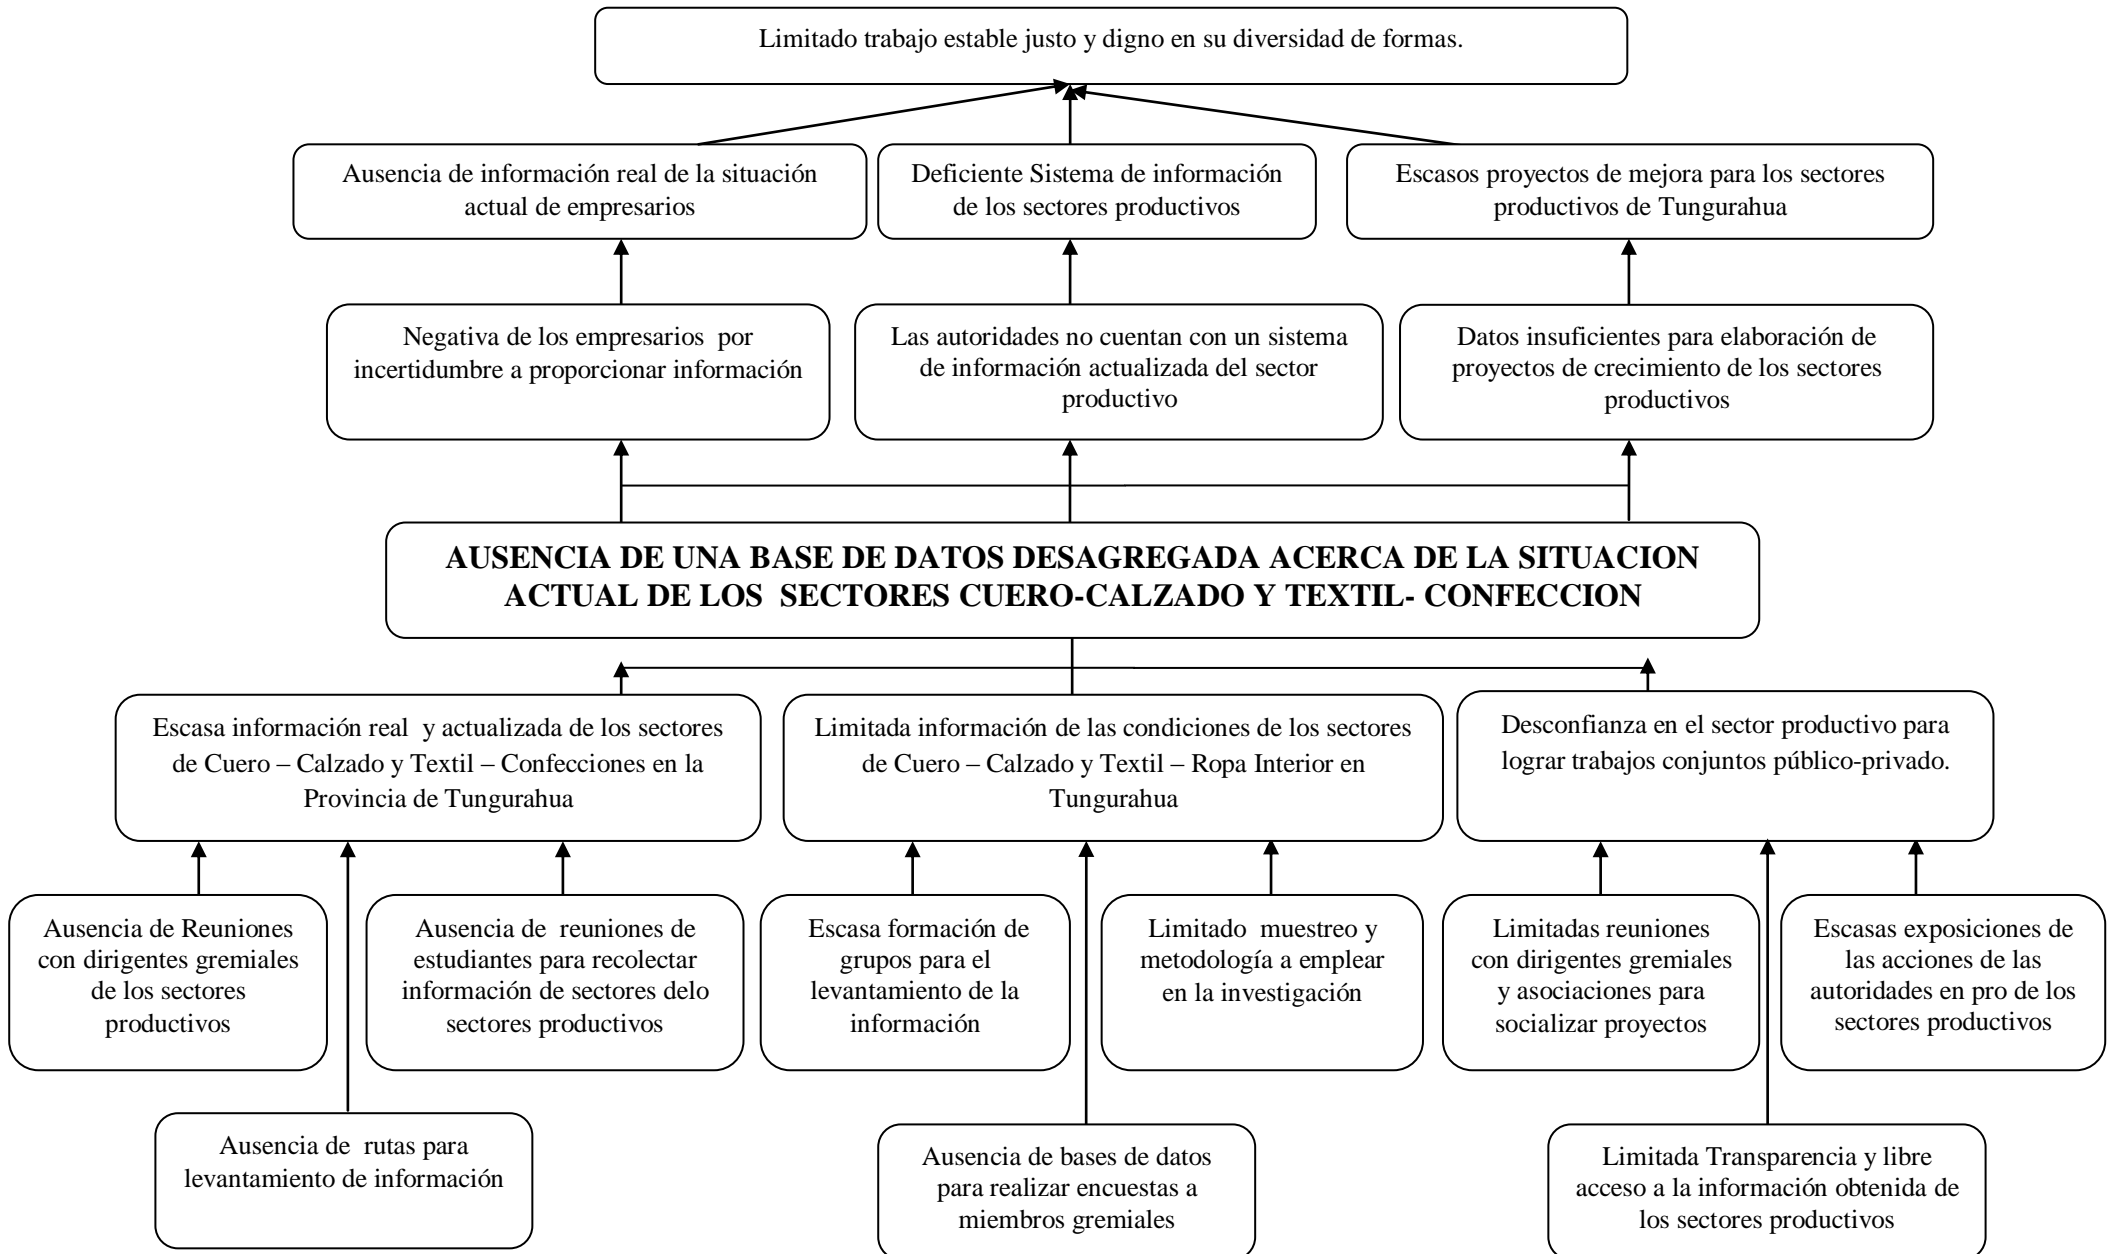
Limitado trabajo estable justo y digno en su diversidad de formas.

Ausencia de información real de la situación actual de empresarios

Deficiente Sistema de información de los sectores productivos

Escasos proyectos de mejora para los sectores productivos de Tungurahua

Negativa de los empresarios por incertidumbre a proporcionar información

Las autoridades no cuentan con un sistema de información actualizada del sector productivo

Datos insuficientes para elaboración de proyectos de crecimiento de los sectores productivos

AUSENCIA DE UNA BASE DE DATOS DESAGREGADA ACERCA DE LA SITUACION ACTUAL DE LOS SECTORES CUERO-CALZADO Y TEXTIL- CONFECCION

Escasa información real y actualizada de los sectores de Cuero – Calzado y Textil – Confecciones en la Provincia de Tungurahua

Limitada información de las condiciones de los sectores de Cuero – Calzado y Textil – Ropa Interior en Tungurahua

Desconfianza en el sector productivo para lograr trabajos conjuntos público-privado.

Ausencia de Reuniones con dirigentes gremiales de los sectores productivos

Ausencia de reuniones de estudiantes para recolectar información de sectores delo sectores productivos

Escasa formación de grupos para el levantamiento de la información

Limitado muestreo y metodología a emplear en la investigación

Limitadas reuniones con dirigentes gremiales y asociaciones para socializar proyectos

Escasas exposiciones de las acciones de las autoridades en pro de los sectores productivos

Ausencia de rutas para levantamiento de información

Ausencia de bases de datos para realizar encuestas a miembros gremiales

Limitada Transparencia y libre acceso a la información obtenida de los sectores productivos